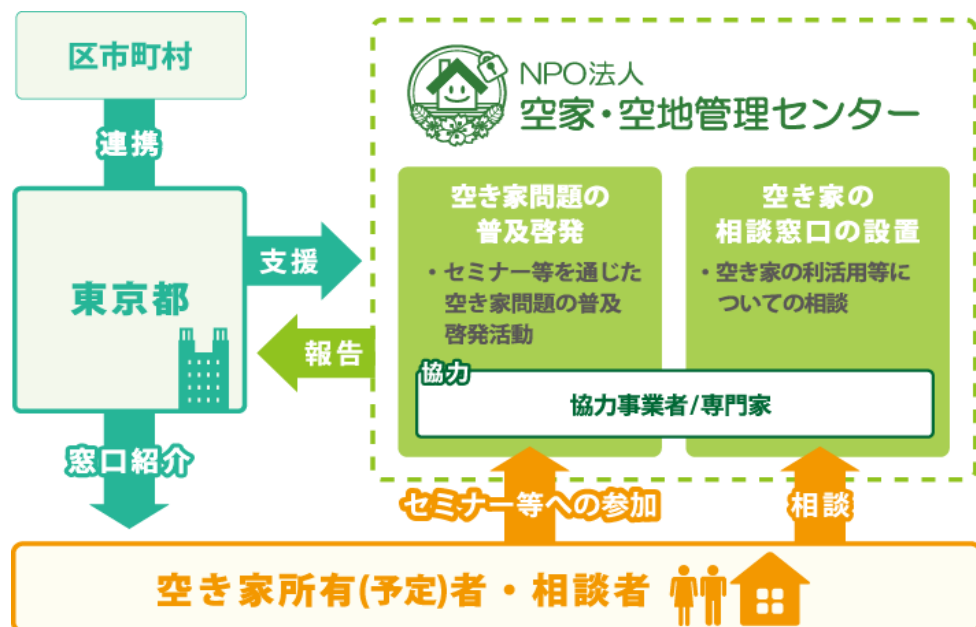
区市町村

連携

東京都

支援

報告

窓口紹介

NPO法人
空家・空地管理センター

空き家問題の
普及啓発

・セミナー等を通じた空き家問題の普及啓発活動

空き家の
相談窓口の設置

・空き家の利活用等についての相談

協力

協力事業者/専門家

セミナー等への参加

相談

空き家所有(予定)者・相談者